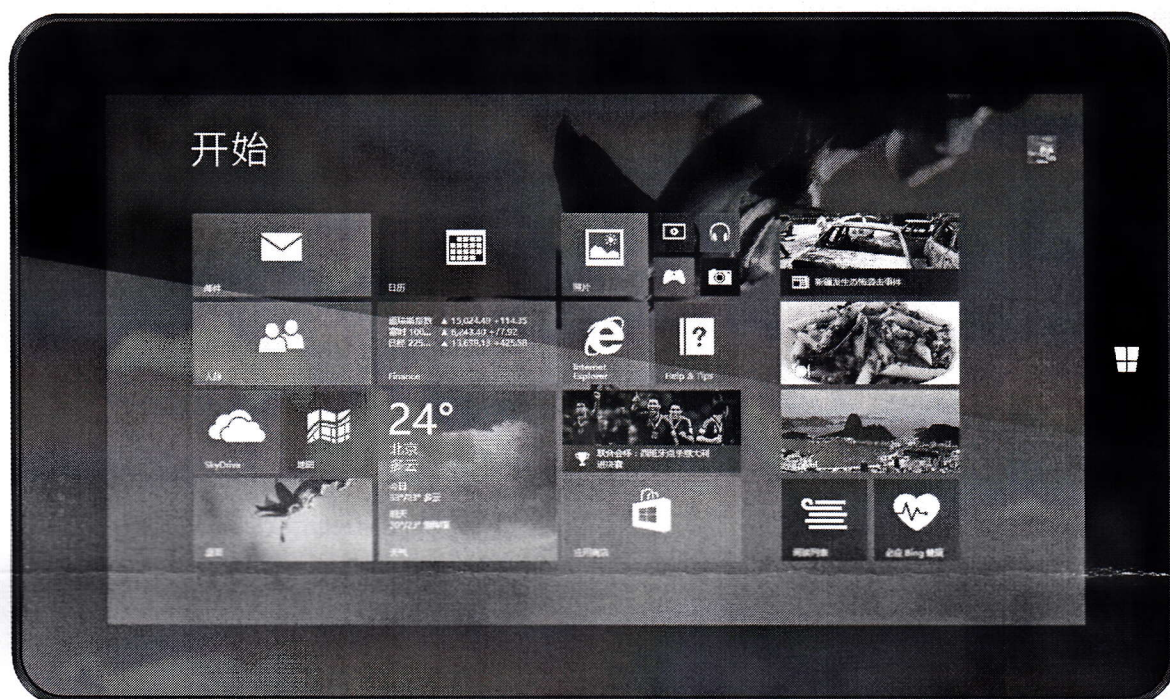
开始

邮件

日历

照片

人脉

道琼斯指数 ▲ 15,024.49 +114.35
富时 100... ▲ 6,643.49 +7.92
日经 225... ▲ 13,678.13 +425.58

Finance

Internet Explorer

Help & Tips

新疆发生恐怖袭击事件

SkyDrive

地图

24°
北京
多云
今日
33°/23° 多云
明天
29°/22° 雷阵雨

天气

联合会杯：西班牙点球胜意大利进决赛

桌面

应用商店

阅读列表

必应 Bing 健康